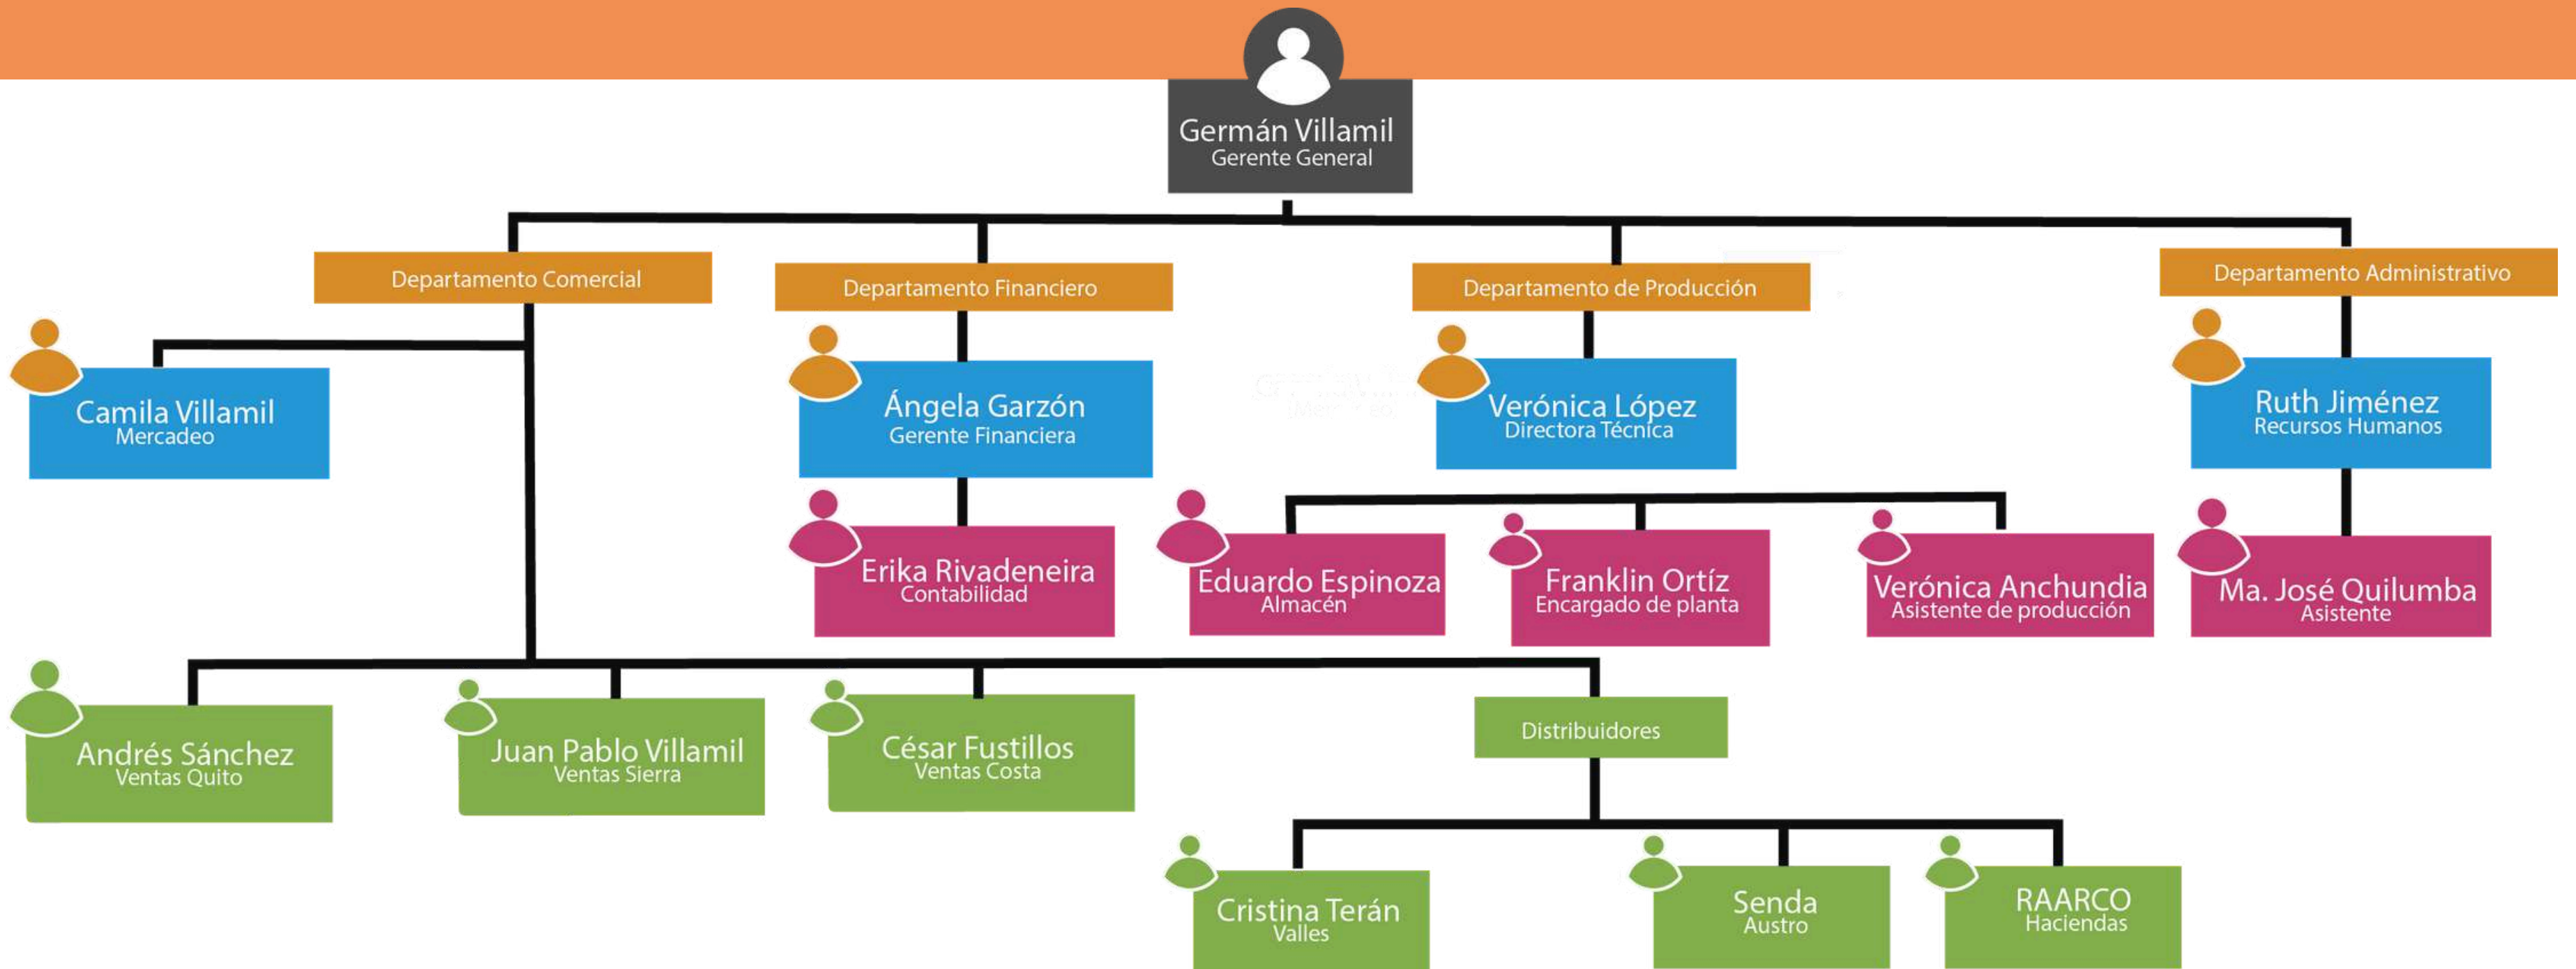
Germán Villamil
Gerente General

Departamento Comercial

Departamento Financiero

Departamento de Producción

Departamento Administrativo

Camila Villamil
Mercadeo

Ángela Garzón
Gerente Financiera

Verónica López
Directora Técnica

Ruth Jiménez
Recursos Humanos

Erika Rivadeneira
Contabilidad

Eduardo Espinoza
Almacén

Franklin Ortíz
Encargado de planta

Verónica Anchundia
Asistente de producción

Ma. José Quilumba
Asistente

Andrés Sánchez
Ventas Quito

Juan Pablo Villamil
Ventas Sierra

César Fustillos
Ventas Costa

Distribuidores

Cristina Terán
Valles

Senda
Austro

RAARCO
Haciendas